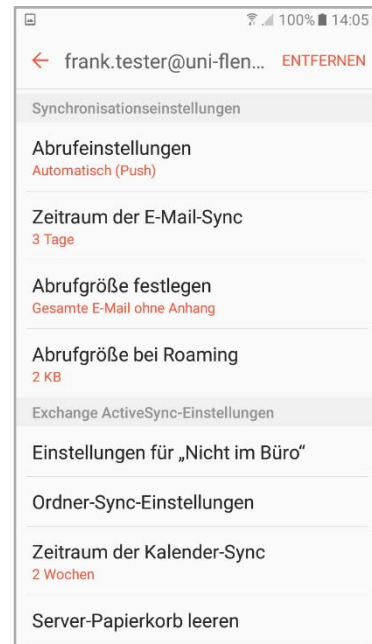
100% 14:05

← frank.tester@uni-flen... ENTFERNEN

Synchronisationseinstellungen

Abrufeinstellungen
Automatisch (Push)

Zeitraum der E-Mail-Sync
3 Tage

Abrufgröße festlegen
Gesamte E-Mail ohne Anhang

Abrufgröße bei Roaming
2 KB

Exchange ActiveSync-Einstellungen

Einstellungen für „Nicht im Büro“

Ordner-Sync-Einstellungen

Zeitraum der Kalender-Sync
2 Wochen

Server-Papierkorb leeren